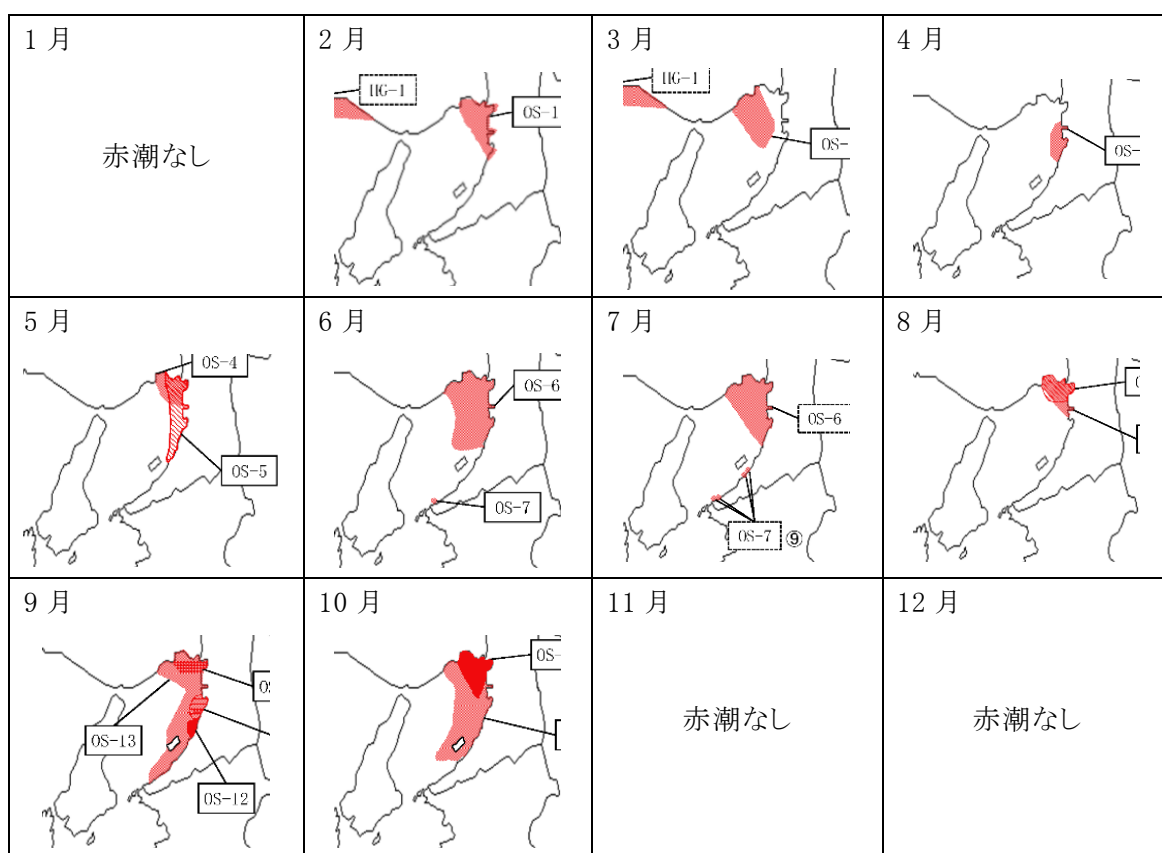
| 1 月 | 2 月 | 3 月 | 4 月 |
|---|---|---|---|
| 赤潮なし | HG-1 OS-1 | HG-1 OS-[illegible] | OS-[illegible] |
| 5 月 | 6 月 | 7 月 | 8 月 |
| OS-4 OS-5 | OS-6 OS-7 | OS-6 OS-7 ⑨ | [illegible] |
| 9 月 | 10 月 | 11 月 | 12 月 |
| OS-13 OS-12 OS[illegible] | OS-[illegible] | 赤潮なし | 赤潮なし |